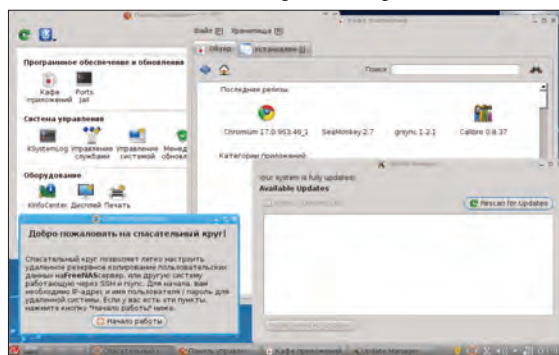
Программное обеспечение и обновления

Кафе приложений

Ports Jail

Система управления

KSystemLog

Управление службами

Управление системой

Менед обновл

Оборудование

KInfoCenter

Дисплей

Печать

Файл

Хранилище

Обзор

Установлено

Поиск

Последние релизы

Chromium 17.0.963.46_1

SeaMonkey-2.7

grsync-1.2.1

Calibre 0.8.37

Категории приложений

Your system is fully updated!

Available Updates

Rescan for Updates

Добро пожаловать на спасательный круг!

Спасательный круг позволяет легко настроить удаленное резервное копирование пользовательских данных на FreeNAS сервер, или другую систему работающую через SSH и rsync. Для начала, вам необходимо IP-адрес и имя пользователя / пароль для удаленной системы. Если у вас есть эти пункты, нажмите кнопку "Начало работы" ниже.

Начало работы

Спасательный

Панель управления

Кафе приложений

Update Manager